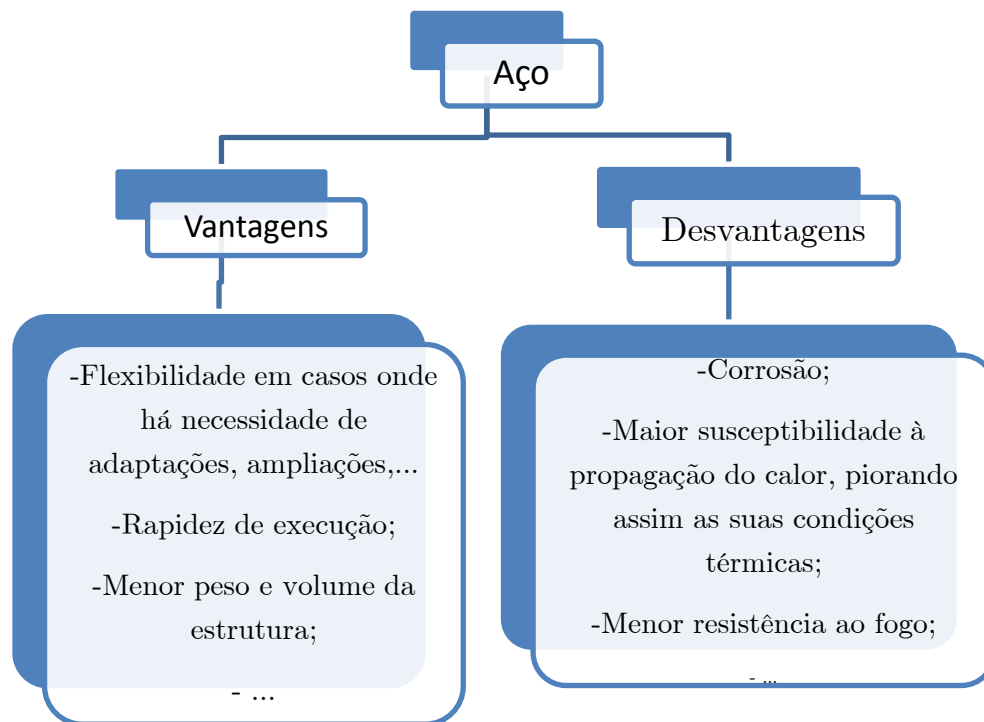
Aço

Vantagens

Desvantagens

-Flexibilidade em casos onde há necessidade de adaptações, ampliações,...

-Rapidez de execução;

-Menor peso e volume da estrutura;

- ...

-Corrosão;

-Maior susceptibilidade à propagação do calor, piorando assim as suas condições térmicas;

-Menor resistência ao fogo;

- ...